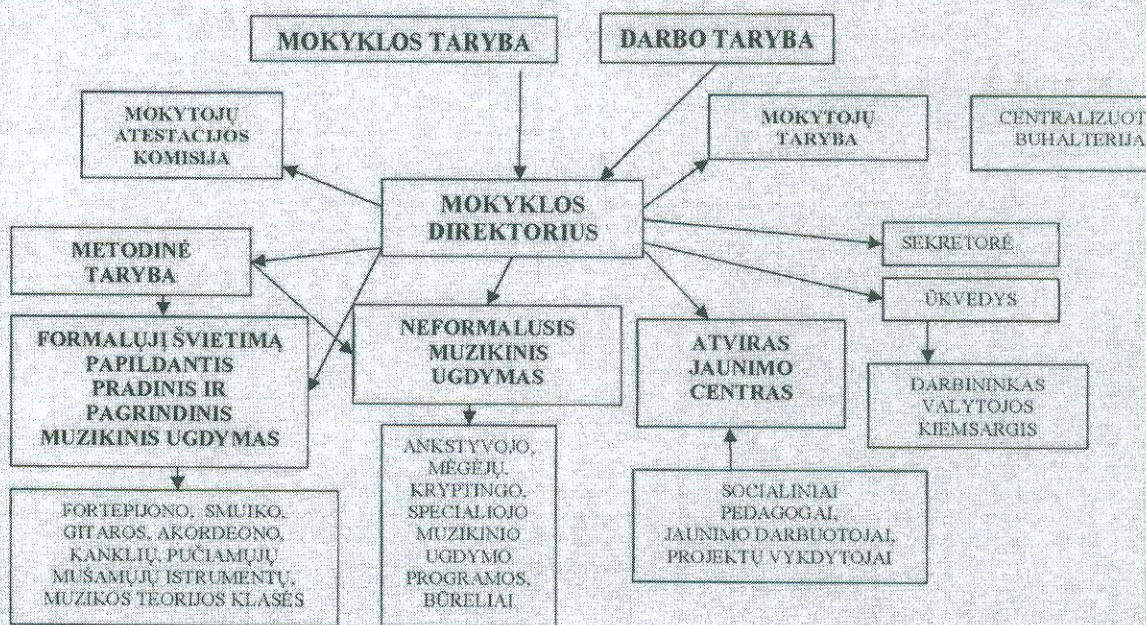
MOKYKLOS TARYBA

DARBO TARYBA

MOKYTOJŲ ATESTACIJOS KOMISIJA

MOKYTOJŲ TARYBA

CENTRALIZUOT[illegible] BUHALTERIJA

MOKYKLOS DIREKTORIUS

METODINĖ TARYBA

SEKRETORĖ

ŪKVEDYS

FORMALŲJĮ ŠVIETIMĄ PAPILDANTIS PRADINIS IR PAGRINDINIS MUZIKINIS UGDYMAS

NEFORMALUSIS MUZIKINIS UGDYMAS

ATVIRAS JAUNIMO CENTRAS

DARBININKAS VALYTOJOS KIEMSARGIS

ANKSTYVOJO, MĖGĖJŲ, KRYPTINGO, SPECIALIOJO MUZIKINIO UGDYMO PROGRAMOS, BŪRELIAI

SOCIALINIAI PEDAGOGAI, JAUNIMO DARBUOTOJAI, PROJEKTŲ VYKDYTOJAI

FORTEPIJONO, SMUIKO, GITAROS, AKORDEONO, KANKLIŲ, PUČIAMŲJŲ MUŠAMŲJŲ ISTRUMENTŲ, MUZIKOS TEORIJOS KLASĖS